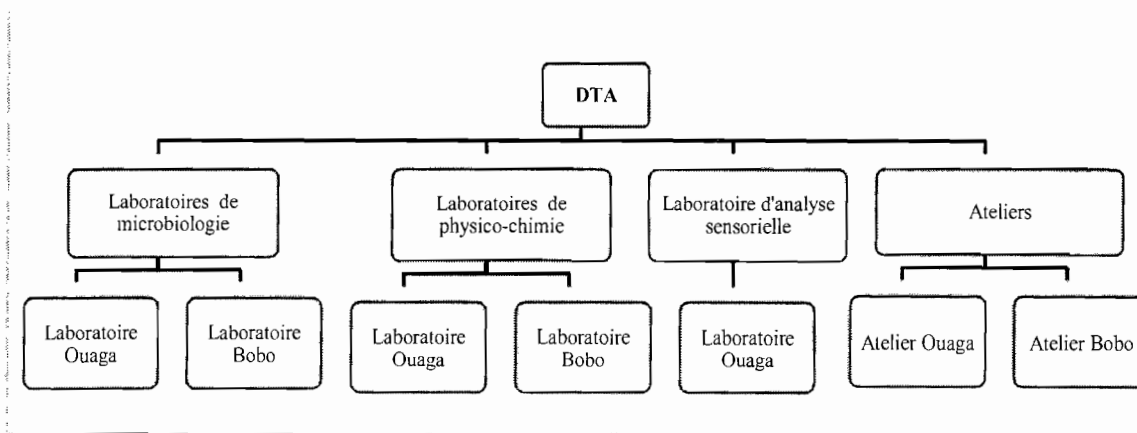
DTA

Laboratoires de microbiologie

Laboratoire Ouaga

Laboratoire Bobo

Laboratoires de physico-chimie

Laboratoire Ouaga

Laboratoire Bobo

Laboratoire d'analyse sensorielle

Laboratoire Ouaga

Ateliers

Atelier Ouaga

Atelier Bobo